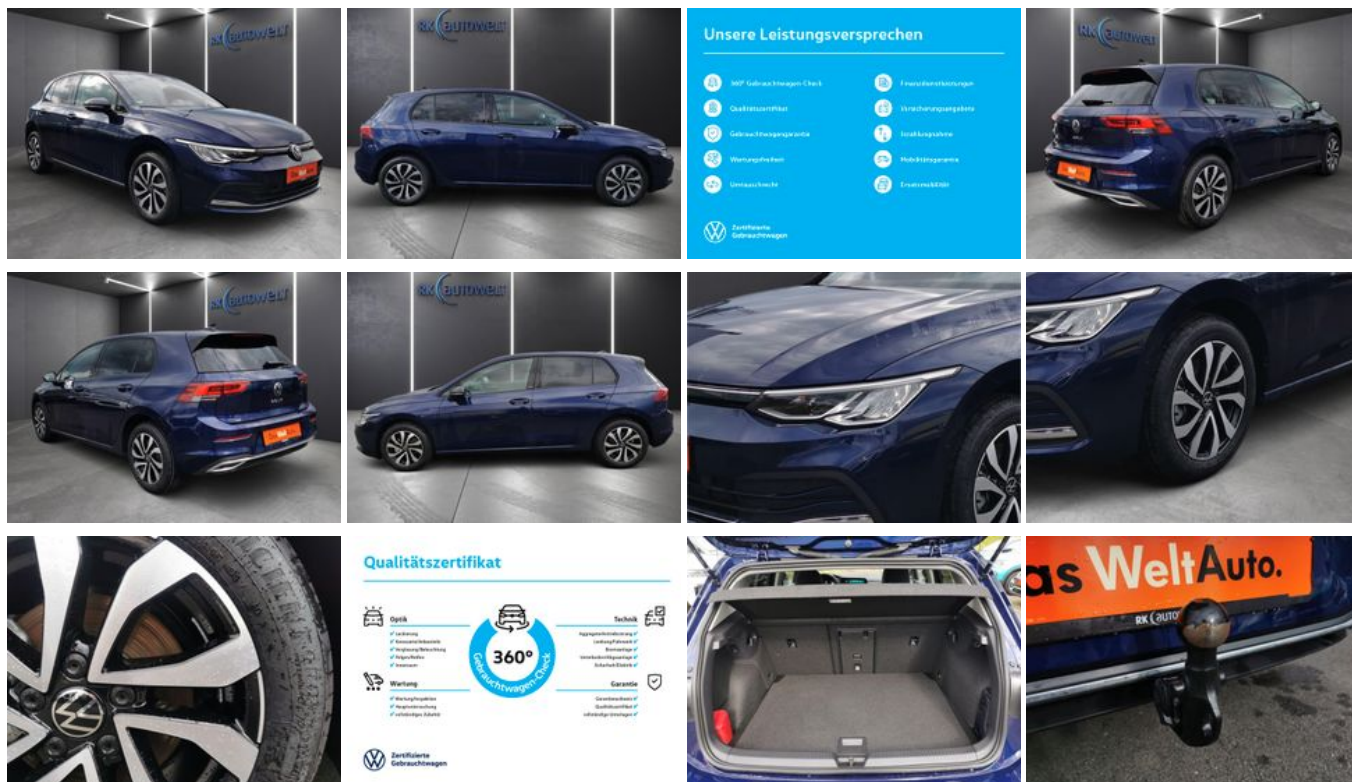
RK AUTOWELT

RK AUTOWELT

Unsere Leistungsversprechen

360° Gebrauchtwagen-Check
Qualitätszertifikat
Gebrauchtwagengarantie
Wartungsfreiheit
Umtauschrecht
Finanzdienstleistungen
Versicherungsangebote
Inzahlungnahme
Mobilitätsgarantie
Ersatzmobilität

Zertifizierte Gebrauchtwagen

RK AUTOWELT

RK AUTOWELT

RK AUTOWELT

Qualitätszertifikat

Optik
Wartung
Technik
Garantie
360°
Gebrauchtwagen-Check

Zertifizierte Gebrauchtwagen

as WeltAuto.
RK AUTOWELT